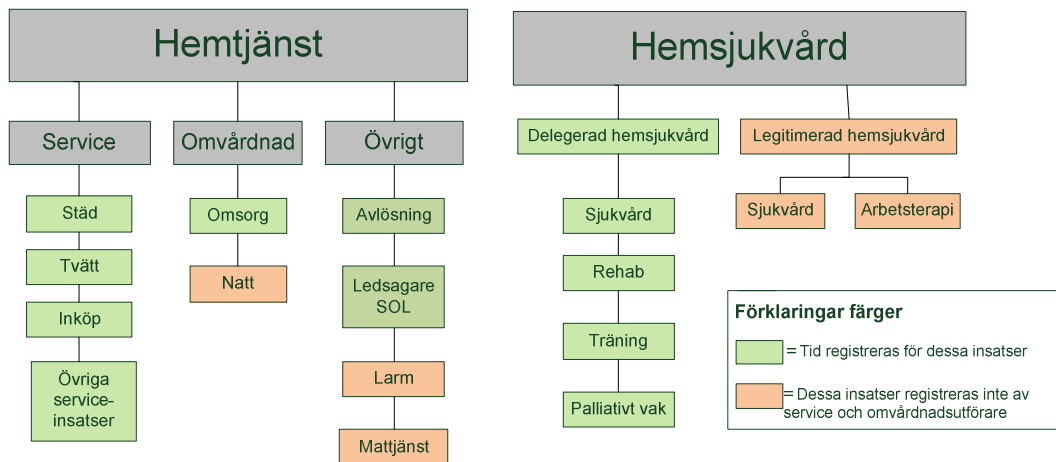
Hemtjänst

Service

Städ

Tvätt

Inköp

Övriga service-insatser

Omvårdnad

Omsorg

Natt

Övrigt

Avlösning

Ledsagare SOL

Larm

Mattjänst

Hemsjukvård

Delegerad hemsjukvård

Sjukvård

Rehab

Träning

Palliativt vak

Legitimerad hemsjukvård

Sjukvård

Arbetsterapi

Förklaringar färger

= Tid registreras för dessa insatser

= Dessa insatser registreras inte av service och omvårdnadsutförare